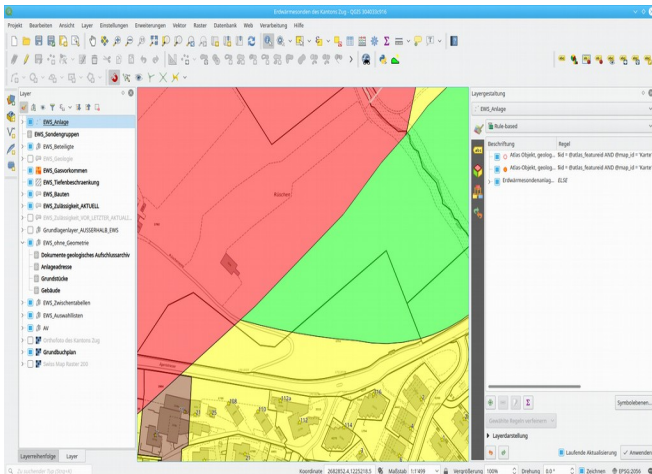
Erdwärmesonden des Kantons Zug - QGIS 3040330918

Projekt Bearbeiten Ansicht Layer Einstellungen Erweiterungen Vektor Raster Datenbank Web Verarbeitung Hilfe

Layer

EWS_Anlage
EWS_Sondengruppen
EWS_Beteiligte
EWS_Geologie
EWS_Gasvorkommen
EWS_Tiefenbeschraenkung
EWS_Bauten
EWS_Zulässigkeit_AKTUELL
EWS_Zulässigkeit_VOR_LETZTER_AKTUALI...
Grundlagenlayer_AUSSERHALB_EWS
EWS_ohne_Geometrie
Dokumente geologisches Aufschlussarchiv
Anlageadresse
Grundstücke
Gebäude
EWS_Zwischentabellen
EWS_Auswahllisten
AV
Orthofoto des Kantons Zug
Grundbuchplan
Swiss Map Raster 200

Layerreihenfolge Layer

Layergestaltung

EWS_Anlage

Rule-based

Beschriftung Regel
Atlas Objekt, geolog... $id = @atlas_featureid AND @map_id = 'Karte
Atlas Objekt, geolog... $id = @atlas_featureid AND @map_id = 'Karte
Erdwärmesondenanlag... ELSE

Symbolebenen...

Gewählte Regeln verfeinern

Layerdarstellung

Laufende Aktualisierung Anwenden

Rüschen

Zu suchenden Text (Strg+K)

Koordinate 2682852.4,1225218.5 Maßstab 1:1'499 Vergrößerung 100% Drehung 0.0 ° Zeichnen EPSG:2056